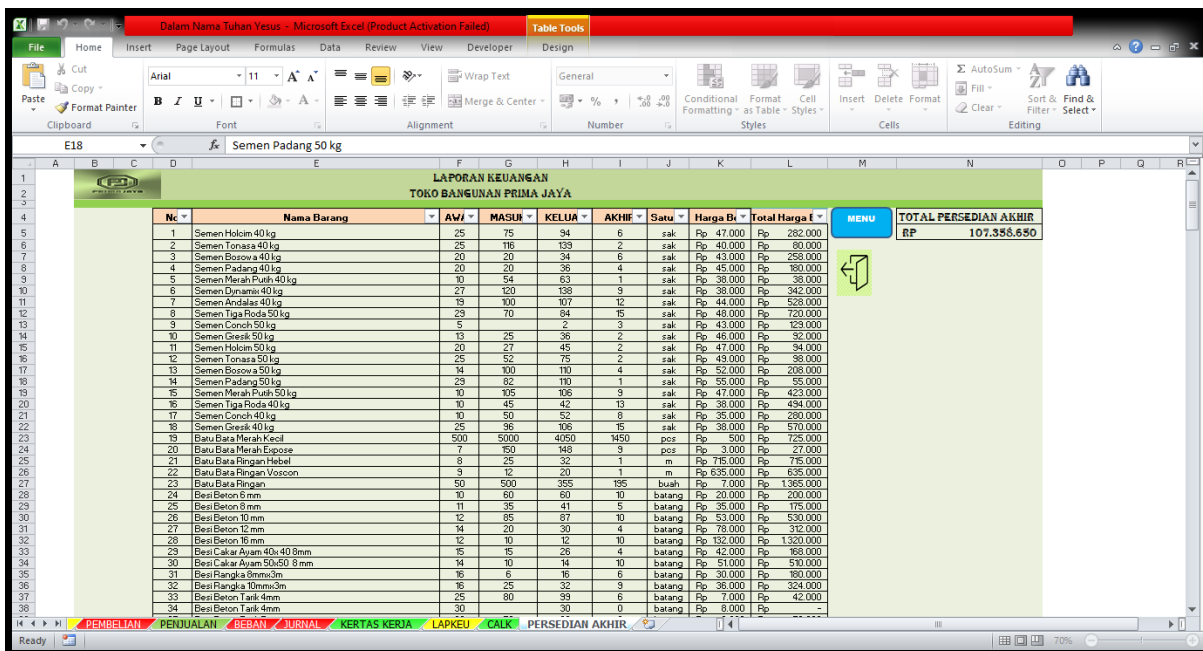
Dalam Nama Tuhan Yesus - Microsoft Excel (Product Activation Failed)
Table Tools

File | Home | Insert | Page Layout | Formulas | Data | Review | View | Developer | Design

Paste | Cut | Copy | Format Painter | Clipboard
Arial | 11 | Font
Wrap Text | Merge & Center | Alignment
General | Number
Conditional Formatting | Format as Table | Cell Styles | Styles
Insert | Delete | Format | Cells
AutoSum | Fill | Clear | Sort & Filter | Find & Select | Editing

E18 | Semen Padang 50 kg

LAPORAN KEUANGAN
TOKO BANGUNAN PRIMA JAYA

MENU

| TOTAL PERSEDIAN AKHIR | |
|---|---|
| RP | 107.358.650 |

| No | Nama Barang | AWA | MASUK | KELUA | AKHIR | Satu | Harga B | Total Harga |
|---|---|---|---|---|---|---|---|---|
| 1 | Semen Holcim 40 kg | 25 | 75 | 94 | 6 | sak | Rp 47.000 | Rp 282.000 |
| 2 | Semen Tonasa 40 kg | 25 | 116 | 139 | 2 | sak | Rp 40.000 | Rp 80.000 |
| 3 | Semen Bosowa 40 kg | 20 | 20 | 34 | 6 | sak | Rp 43.000 | Rp 258.000 |
| 4 | Semen Padang 40 kg | 20 | 20 | 36 | 4 | sak | Rp 45.000 | Rp 180.000 |
| 5 | Semen Merah Putih 40 kg | 10 | 54 | 63 | 1 | sak | Rp 38.000 | Rp 38.000 |
| 6 | Semen Dynamix 40 kg | 27 | 120 | 138 | 9 | sak | Rp 38.000 | Rp 342.000 |
| 7 | Semen Andalas 40 kg | 19 | 100 | 107 | 12 | sak | Rp 44.000 | Rp 528.000 |
| 8 | Semen Tiga Roda 50 kg | 29 | 70 | 84 | 15 | sak | Rp 48.000 | Rp 720.000 |
| 9 | Semen Conch 50 kg | 5 | | 2 | 3 | sak | Rp 43.000 | Rp 129.000 |
| 10 | Semen Gresik 50 kg | 13 | 25 | 36 | 2 | sak | Rp 46.000 | Rp 32.000 |
| 11 | Semen Holcim 50 kg | 20 | 27 | 45 | 2 | sak | Rp 47.000 | Rp 94.000 |
| 12 | Semen Tonasa 50 kg | 25 | 52 | 75 | 2 | sak | Rp 49.000 | Rp 98.000 |
| 13 | Semen Bosowa 50 kg | 14 | 100 | 110 | 4 | sak | Rp 52.000 | Rp 208.000 |
| 14 | Semen Padang 50 kg | 29 | 82 | 110 | 1 | sak | Rp 55.000 | Rp 55.000 |
| 15 | Semen Merah Putih 50 kg | 10 | 105 | 106 | 9 | sak | Rp 47.000 | Rp 423.000 |
| 16 | Semen Tiga Roda 40 kg | 10 | 45 | 42 | 13 | sak | Rp 38.000 | Rp 494.000 |
| 17 | Semen Conch 40 kg | 10 | 50 | 52 | 8 | sak | Rp 35.000 | Rp 280.000 |
| 18 | Semen Gresik 40 kg | 25 | 96 | 106 | 15 | sak | Rp 38.000 | Rp 570.000 |
| 19 | Batu Bata Merah Kecil | 500 | 5000 | 4050 | 1450 | pcs | Rp 500 | Rp 725.000 |
| 20 | Batu Bata Merah Expose | 7 | 150 | 148 | 9 | pcs | Rp 3.000 | Rp 27.000 |
| 21 | Batu Bata Ringan Hebel | 8 | 25 | 32 | 1 | m | Rp 715.000 | Rp 715.000 |
| 22 | Batu Bata Ringan Voscon | 9 | 12 | 20 | 1 | m | Rp 635.000 | Rp 635.000 |
| 23 | Batu Bata Ringan | 50 | 500 | 355 | 195 | buah | Rp 7.000 | Rp 1.365.000 |
| 24 | Besi Beton 6 mm | 10 | 60 | 60 | 10 | batang | Rp 20.000 | Rp 200.000 |
| 25 | Besi Beton 8 mm | 11 | 35 | 41 | 5 | batang | Rp 35.000 | Rp 175.000 |
| 26 | Besi Beton 10 mm | 12 | 85 | 87 | 10 | batang | Rp 53.000 | Rp 530.000 |
| 27 | Besi Beton 12 mm | 14 | 20 | 30 | 4 | batang | Rp 78.000 | Rp 312.000 |
| 28 | Besi Beton 16 mm | 12 | 10 | 12 | 10 | batang | Rp 132.000 | Rp 1.320.000 |
| 29 | Besi Cakar Ayam 40x40 8mm | 15 | 15 | 26 | 4 | batang | Rp 42.000 | Rp 168.000 |
| 30 | Besi Cakar Ayam 50x50 8 mm | 14 | 10 | 14 | 10 | batang | Rp 51.000 | Rp 510.000 |
| 31 | Besi Rangka 8mmx3m | 16 | 6 | 16 | 6 | batang | Rp 30.000 | Rp 180.000 |
| 32 | Besi Rangka 10mmx3m | 16 | 25 | 32 | 9 | batang | Rp 36.000 | Rp 324.000 |
| 33 | Besi Beton Tarik 4mm | 25 | 80 | 99 | 6 | batang | Rp 7.000 | Rp 42.000 |
| 34 | Besi Beton Tarik 4mm | 30 | | 30 | 0 | batang | Rp 8.000 | Rp - |

PEMBELIAN | PENJUALAN | BEBAN | JURNAL | KERTAS KERJA | LAPKEU | CALK | PERSEDIAN AKHIR
Ready | 70%